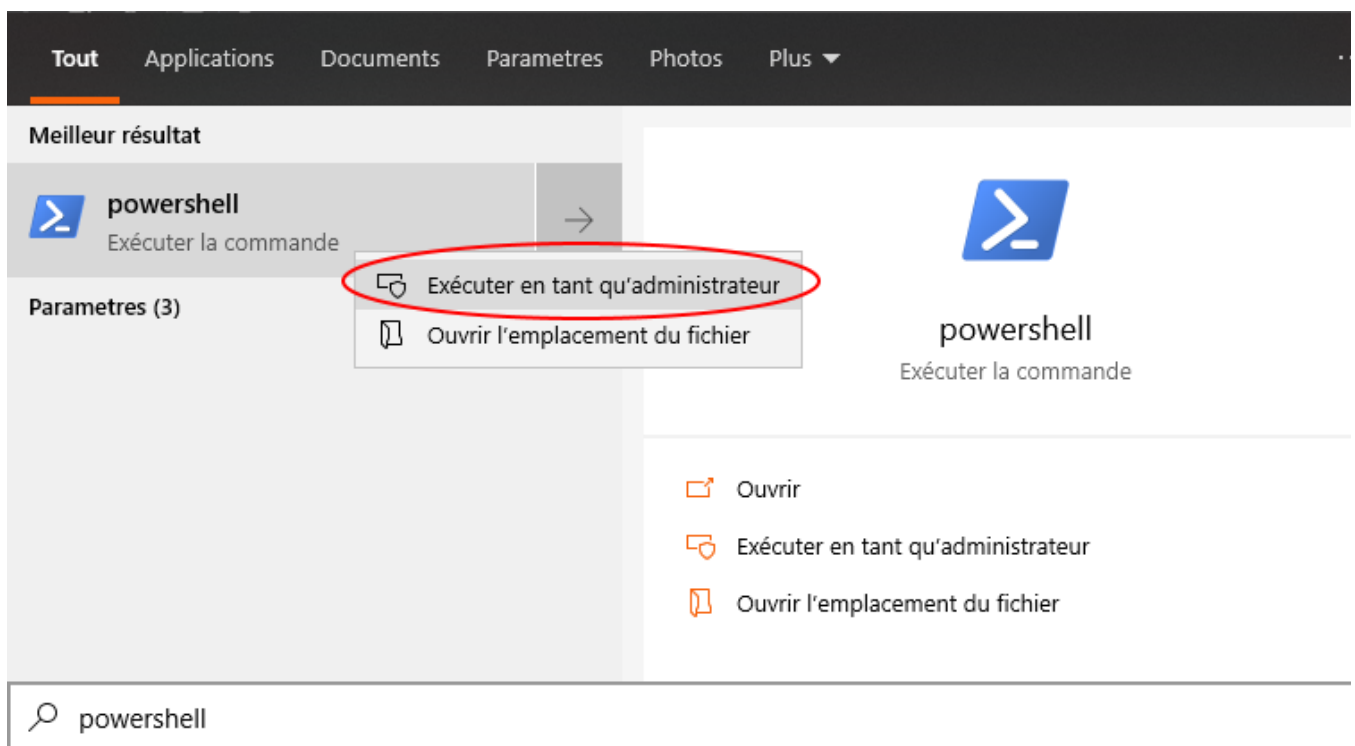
Tout Applications Documents Parametres Photos Plus

Meilleur résultat

powershell
Exécuter la commande

Exécuter en tant qu'administrateur
Ouvrir l'emplacement du fichier

Parametres (3)

powershell
Exécuter la commande

Ouvrir
Exécuter en tant qu'administrateur
Ouvrir l'emplacement du fichier

powershell